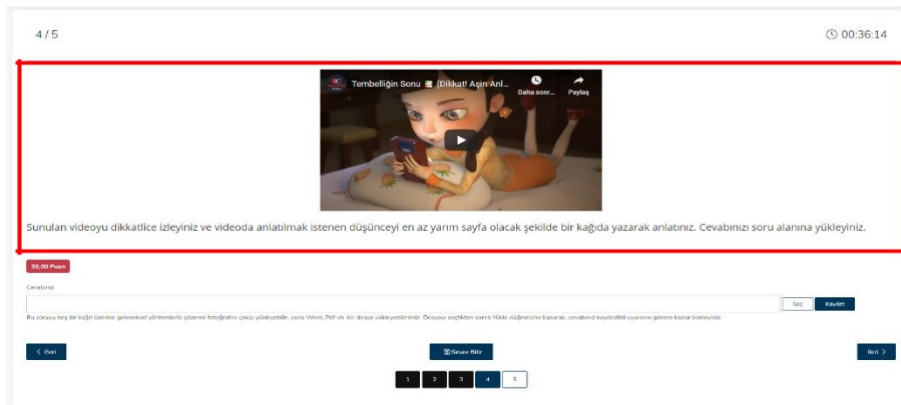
4 / 5

00:36:14

Tembelliğin Sonu (Dikkat! Aşırı Anl...

Daha sonr...

Paylaş

Sunulan videoyu dikkatlice izleyiniz ve videoda anlatılmak istenen düşünceyi en az yarım sayfa olacak şekilde bir kağıda yazarak anlatınız. Cevabınızı soru alanına yükleyiniz.

50,00 Puan

Cevabınız

Seç

Kaydet

Bu soruyu boş bir kağıt üzerine geleneksel yöntemlerle çözerek fotoğrafını çekip yükleyebilir, yada Word, Pdf vb. bir dosya yükleyebilirsiniz. Dosyayı seçtikten sonra Yükle düğmesine basarak, cevabınız kaydedildi uyarısını görene kadar bekleyiniz.

Geri

Sınavı Bitir

İleri

1 2 3 4 5